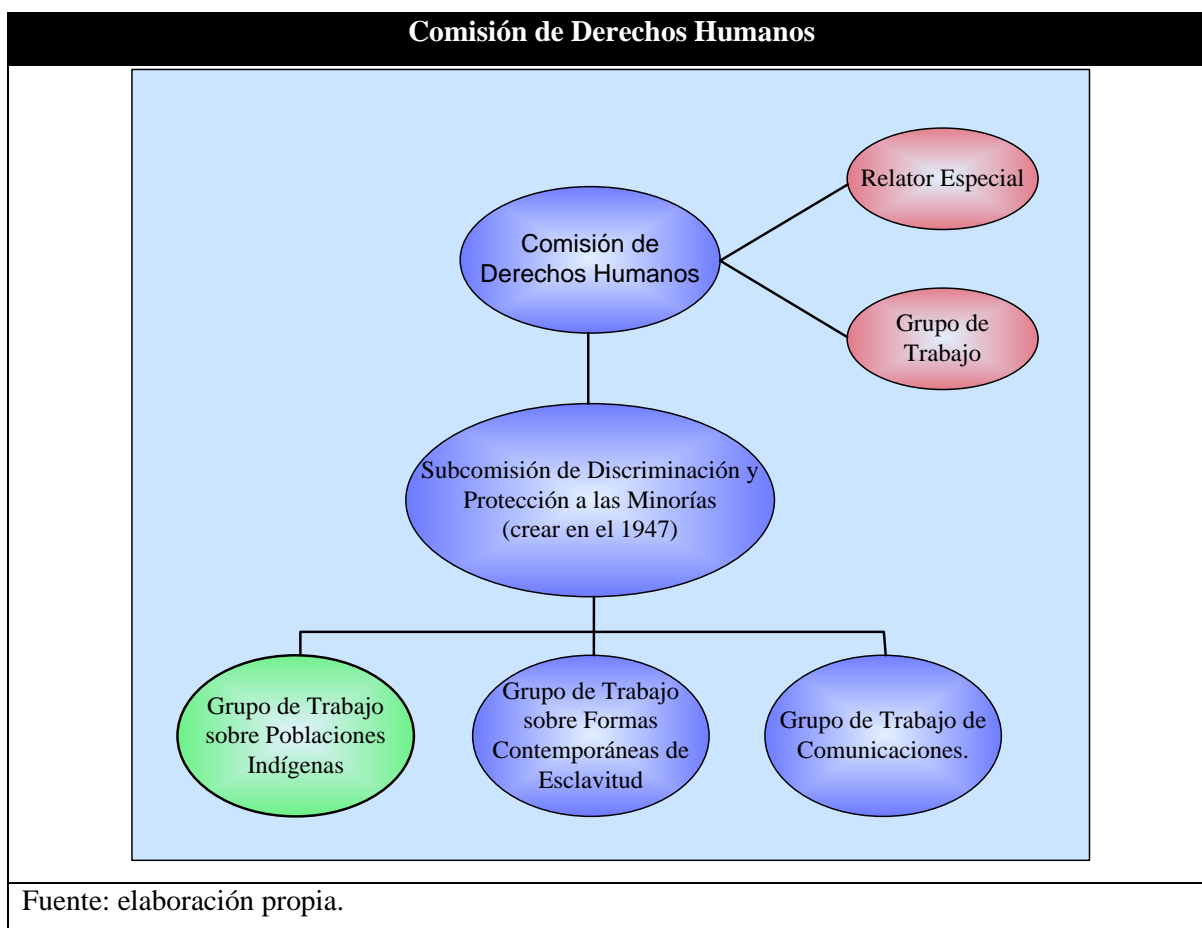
Comisión de Derechos Humanos

Comisión de Derechos Humanos

Relator Especial

Grupo de Trabajo

Subcomisión de Discriminación y Protección a las Minorías (crear en el 1947)

Grupo de Trabajo sobre Poblaciones Indígenas

Grupo de Trabajo sobre Formas Contemporáneas de Esclavitud

Grupo de Trabajo de Comunicaciones.

Fuente: elaboración propia.